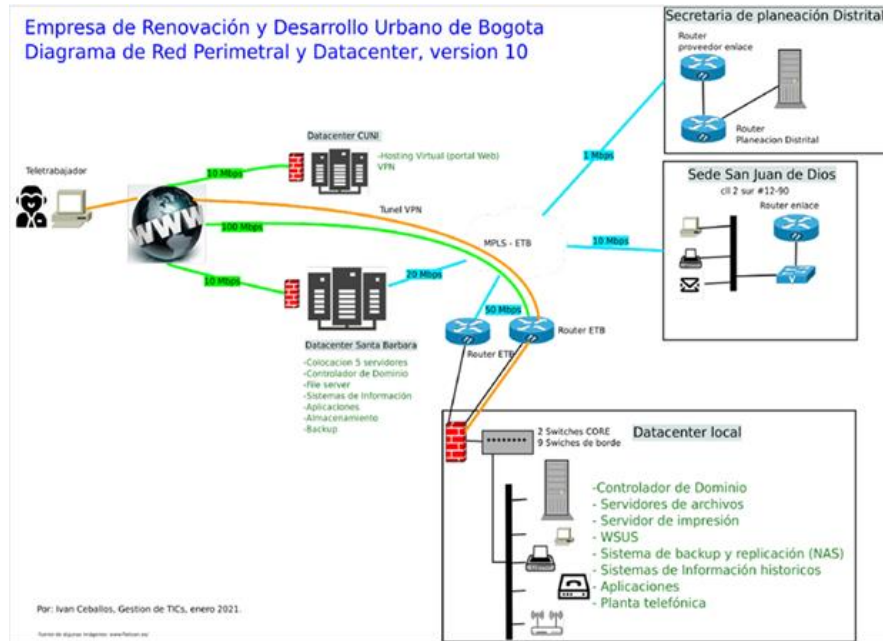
Empresa de Renovación y Desarrollo Urbano de Bogota
Diagrama de Red Perimetral y Datacenter, version 10

Secretaria de planeación Distrital
Router proveedor enlace
Router Planeacion Distrital

Datacenter CUNI
-Hosting Virtual (portal Web)
VPN

Teletrabajador

10 Mbps

1 Mbps

Sede San Juan de Dios
cll 2 sur #12-90
Router enlace

Tunel VPN

100 Mbps

MPLS - ETB

10 Mbps

10 Mbps

20 Mbps

50 Mbps

Router ETB

Router ETB

Datacenter Santa Barbara
-Colocacion 5 servidores
-Controlador de Dominio
-File server
-Sistemas de Información
-Aplicaciones
-Almacenamiento
-Backup

2 Switches CORE
9 Swiches de borde

Datacenter local

-Controlador de Dominio
- Servidores de archivos
- Servidor de impresión
- WSUS
- Sistema de backup y replicación (NAS)
- Sistemas de Información historicos
- Aplicaciones
- Planta telefónica

Por: Ivan Ceballos, Gestion de TICs, enero 2021.

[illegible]